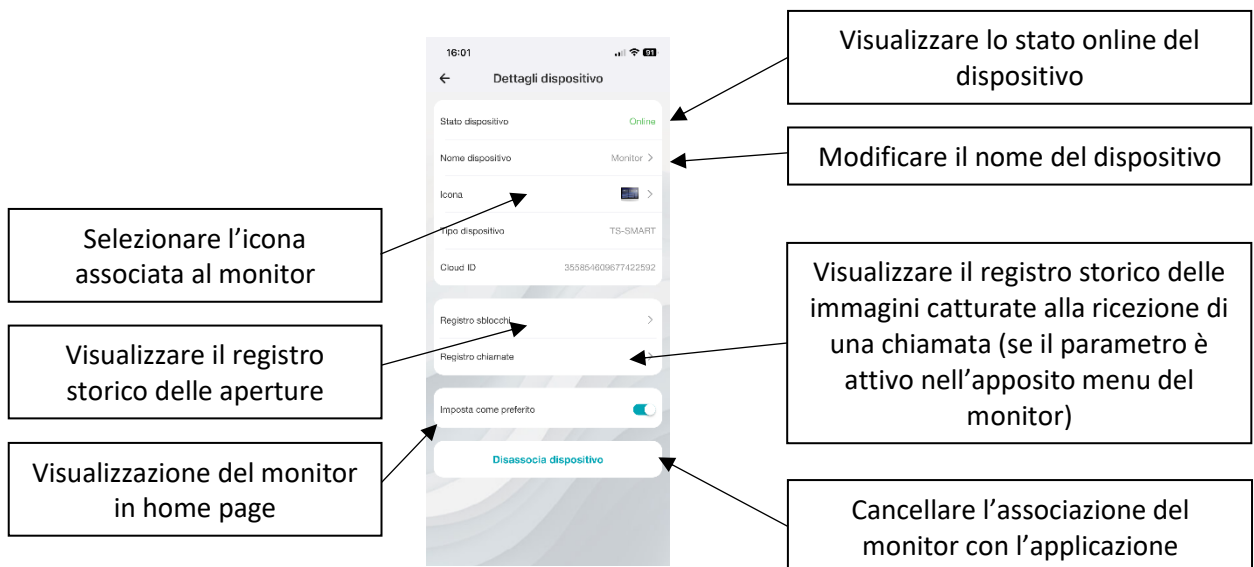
16:01

91

←

Dettagli dispositivo

Stato dispositivo

Online

Nome dispositivo

Monitor >

Icona

>

Tipo dispositivo

TS-SMART

Cloud ID

355854609677422592

Registro sblocchi

>

Registro chiamate

>

Imposta come preferito

Disassocia dispositivo

Visualizzare lo stato online del dispositivo

Modificare il nome del dispositivo

Selezionare l'icona associata al monitor

Visualizzare il registro storico delle immagini catturate alla ricezione di una chiamata (se il parametro è attivo nell'apposito menu del monitor)

Visualizzare il registro storico delle aperture

Visualizzazione del monitor in home page

Cancellare l'associazione del monitor con l'applicazione